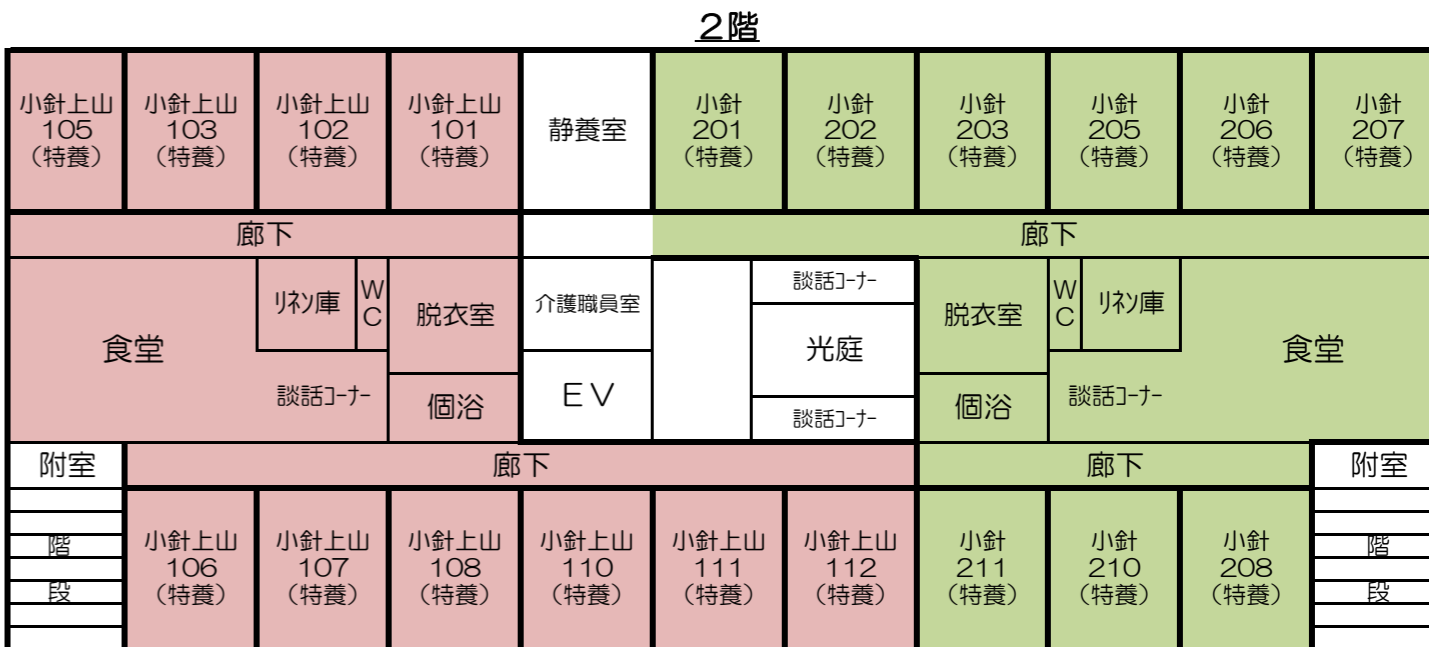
2階

| 小針上山 105 （特養） | 小針上山 103 （特養） | 小針上山 102 （特養） | 小針上山 101 （特養） | 静養室 | 小針 201 （特養） | 小針 202 （特養） | 小針 203 （特養） | 小針 205 （特養） | 小針 206 （特養） | 小針 207 （特養） |
|---|---|---|---|---|---|---|---|---|---|---|

廊下

廊下

食堂

リネン庫

WC

脱衣室

談話コーナー

個浴

介護職員室

EV

談話コーナー

光庭

談話コーナー

脱衣室

WC

リネン庫

食堂

個浴

談話コーナー

附室

廊下

廊下

附室

階段

| 小針上山 106 （特養） | 小針上山 107 （特養） | 小針上山 108 （特養） | 小針上山 110 （特養） | 小針上山 111 （特養） | 小針上山 112 （特養） | 小針 211 （特養） | 小針 210 （特養） | 小針 208 （特養） |
|---|---|---|---|---|---|---|---|---|

階段